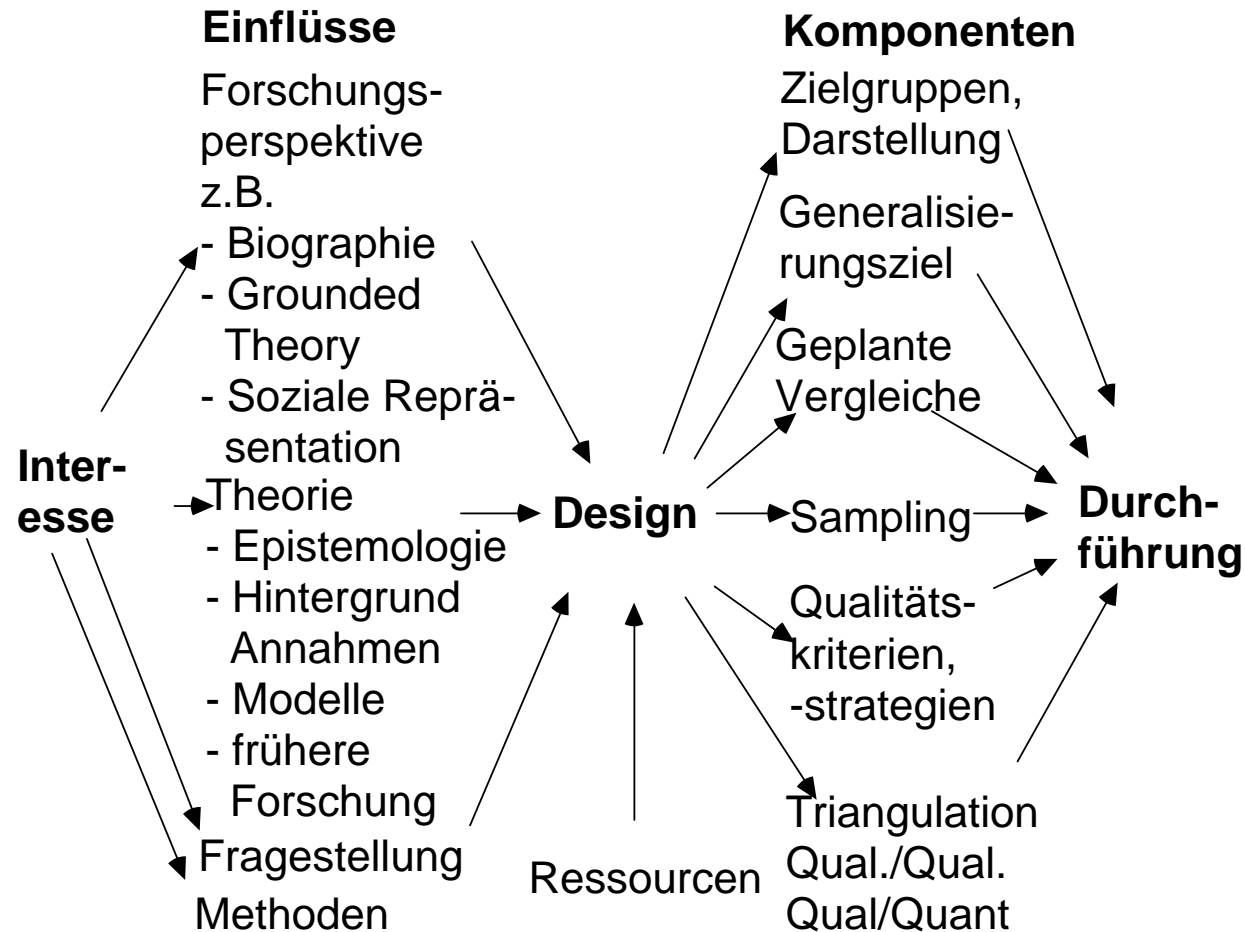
Einflüsse

Forschungsperspektive
z.B.
- Biographie
- Grounded Theory
- Soziale Repräsentation

Theorie
- Epistemologie
- Hintergrund Annahmen
- Modelle
- frühere Forschung

Fragestellung

Methoden

Interesse

Design

Ressourcen

Komponenten

Zielgruppen, Darstellung

Generalisierungsziel

Geplante Vergleiche

Sampling

Qualitätskriterien, -strategien

Triangulation
Qual./Qual.
Qual/Quant

Durchführung